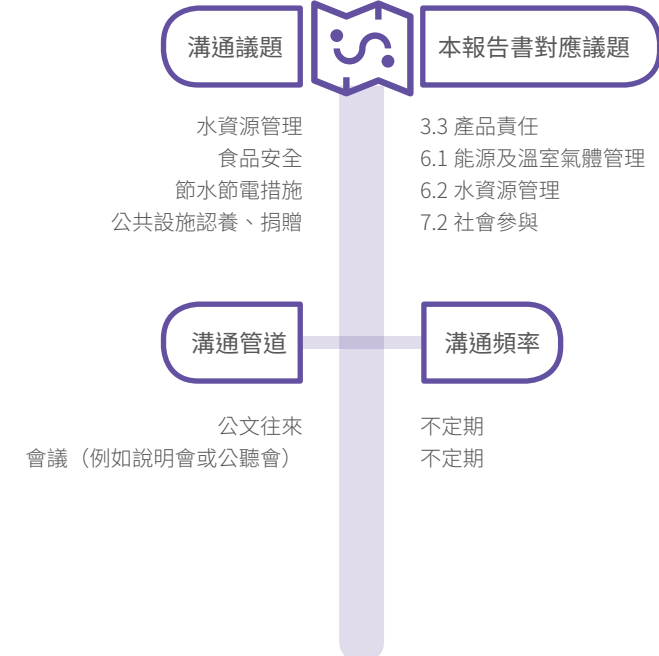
溝通議題

本報告書對應議題

水資源管理
食品安全
節水節電措施
公共設施認養、捐贈

3.3 產品責任
6.1 能源及溫室氣體管理
6.2 水資源管理
7.2 社會參與

溝通管道

溝通頻率

公文往來
會議（例如說明會或公聽會）

不定期
不定期